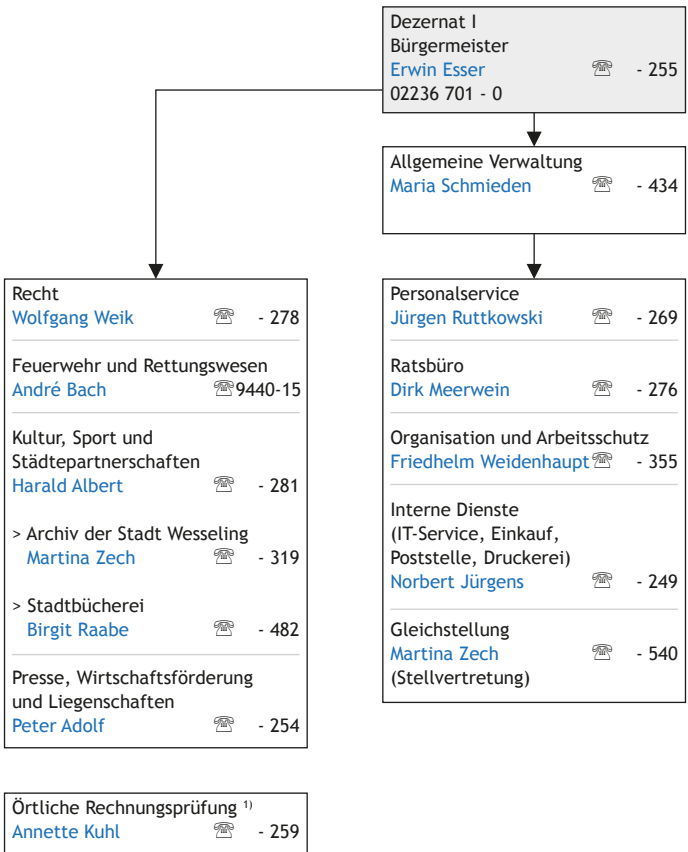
Dezernat I
Bürgermeister
Erwin Esser ☏ - 255
02236 701 - 0

Allgemeine Verwaltung
Maria Schmieden ☏ - 434

Recht
Wolfgang Weik ☏ - 278

Feuerwehr und Rettungswesen
André Bach ☏9440-15

Kultur, Sport und Städtepartnerschaften
Harald Albert ☏ - 281

> Archiv der Stadt Wesseling
Martina Zech ☏ - 319

> Stadtbücherei
Birgit Raabe ☏ - 482

Presse, Wirtschaftsförderung und Liegenschaften
Peter Adolf ☏ - 254

Personalservice
Jürgen Ruttkowski ☏ - 269

Ratsbüro
Dirk Meerwein ☏ - 276

Organisation und Arbeitsschutz
Friedhelm Weidenhaupt ☏ - 355

Interne Dienste
(IT-Service, Einkauf, Poststelle, Druckerei)
Norbert Jürgens ☏ - 249

Gleichstellung
Martina Zech ☏ - 540
(Stellvertretung)

Örtliche Rechnungsprüfung $^{1)}$
Annette Kuhl ☏ - 259